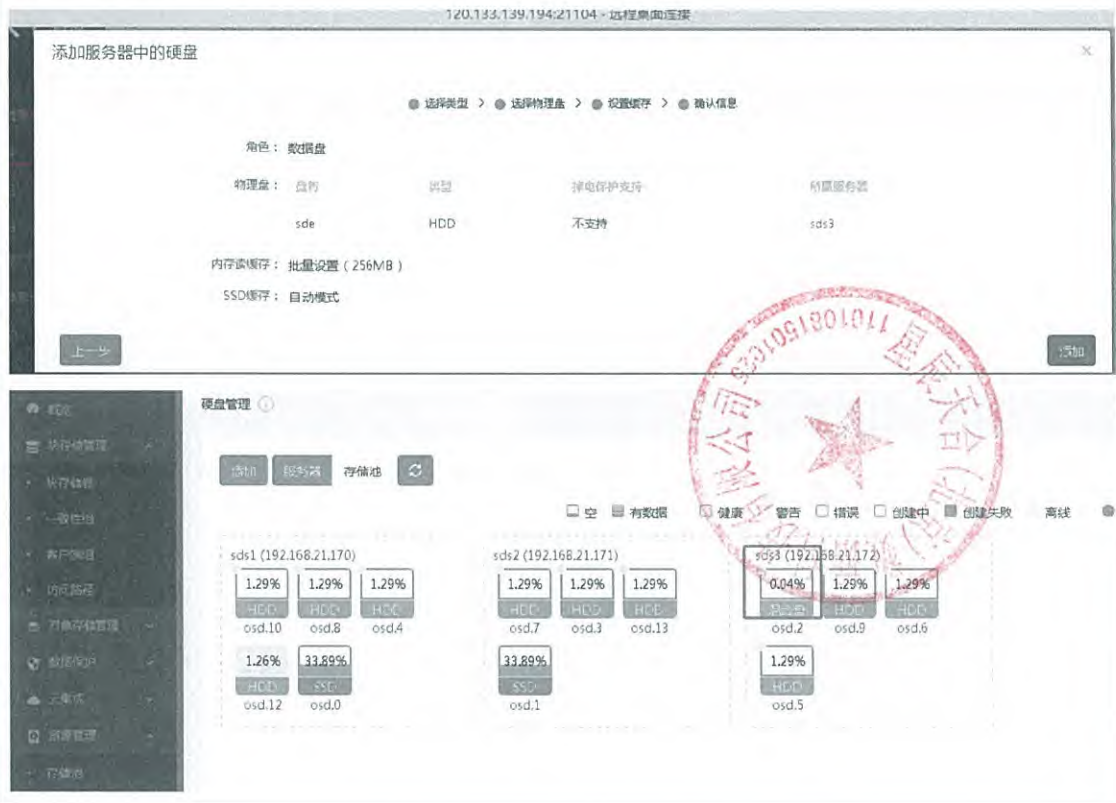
120.133.139.194:21104 - 远程桌面连接

添加服务器中的硬盘

× 

选择类型 > 选择物理盘 > 设置缓存 > 确认信息

角色： 数据盘

物理盘： 盘符 类型 掉电保护支持 所属服务器

sde HDD 不支持 sds3

内存读缓存： 批量设置（256MB）

SSD缓存： 自动模式

上一步

添加

概览
块存储管理
块存储池
一致性组
客户端组
访问路径
对象存储管理
数据保护
云集成
资源管理
存储池

硬盘管理

添加 服务器 存储池

空 有数据 健康 警告 错误 创建中 创建失败 离线

sds1 (192.168.21.170)

| 1.29% | 1.29% | 1.29% |
|---|---|---|
| HDD | HDD | HDD |
| osd.10 | osd.8 | osd.4 |
| 1.26% | 33.89% | |
| HDD | SSD | |
| osd.12 | osd.0 | |

sds2 (192.168.21.171)

| 1.29% | 1.29% | 1.29% |
|---|---|---|
| HDD | HDD | HDD |
| osd.7 | osd.3 | osd.13 |
| 33.89% | | |
| SSD | | |
| osd.1 | | |

sds3 (192.168.21.172)

| 0.04% | 1.29% | 1.29% |
|---|---|---|
| 新硬盘 | HDD | HDD |
| osd.2 | osd.9 | osd.6 |
| 1.29% | | |
| HDD | | |
| osd.5 | | |

星辰天合（北京）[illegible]有限公司 1101081301011